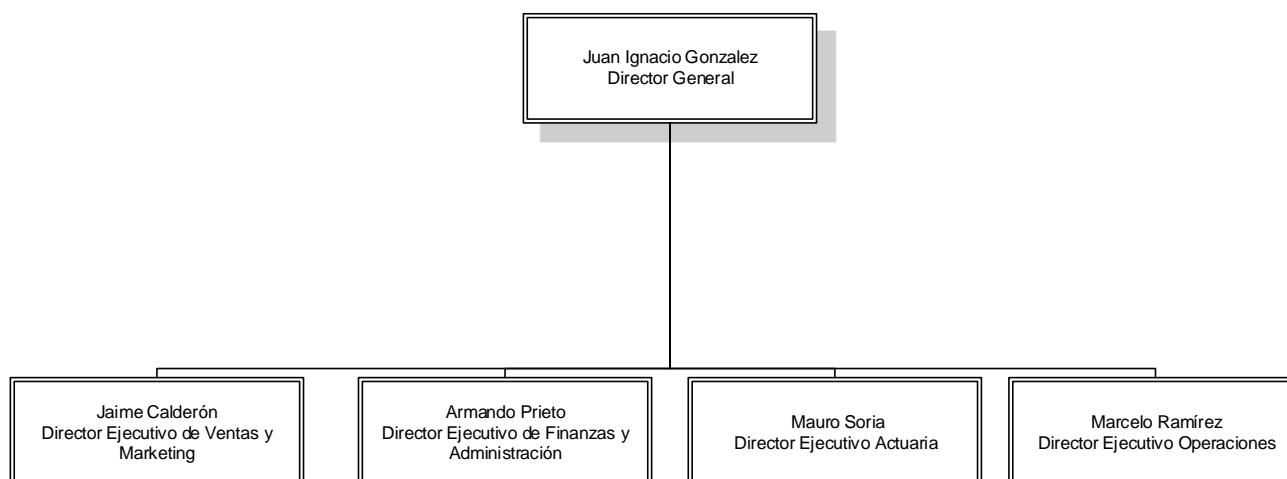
Juan Ignacio Gonzalez
Director General

Jaime Calderón
Director Ejecutivo de Ventas y Marketing

Armando Prieto
Director Ejecutivo de Finanzas y Administración

Mauro Soria
Director Ejecutivo Actuaria

Marcelo Ramírez
Director Ejecutivo Operaciones